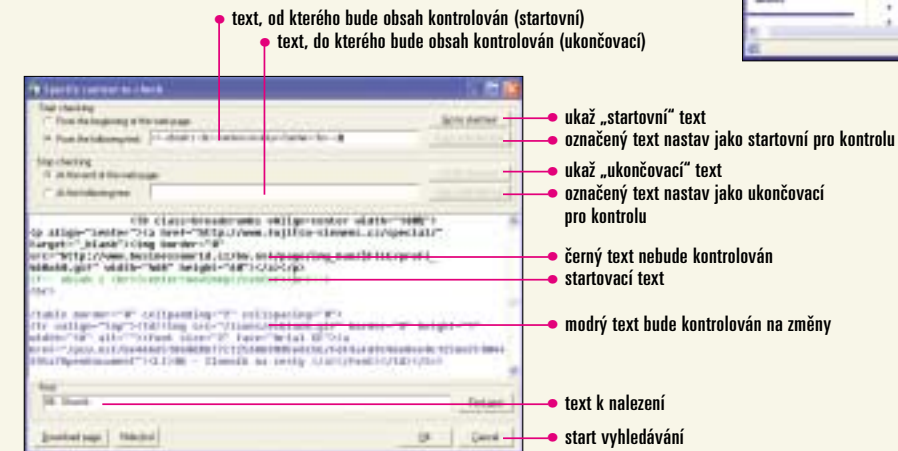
text, od kterého bude obsah kontrolován (startovní)

text, do kterého bude obsah kontrolován (ukončovací)

Specify content to check

Start checking

From the beginning of the web page

From the following text

Stop checking

At the end of the web page

At the following text

Find

Download page

Find next

OK

Cancel

ukaž „startovní" text

označený text nastav jako startovní pro kontrolu

ukaž „ukončovací" text

označený text nastav jako ukončovací pro kontrolu

černý text nebude kontrolován

startovací text

modrý text bude kontrolován na změny

text k nalezení

start vyhledávání